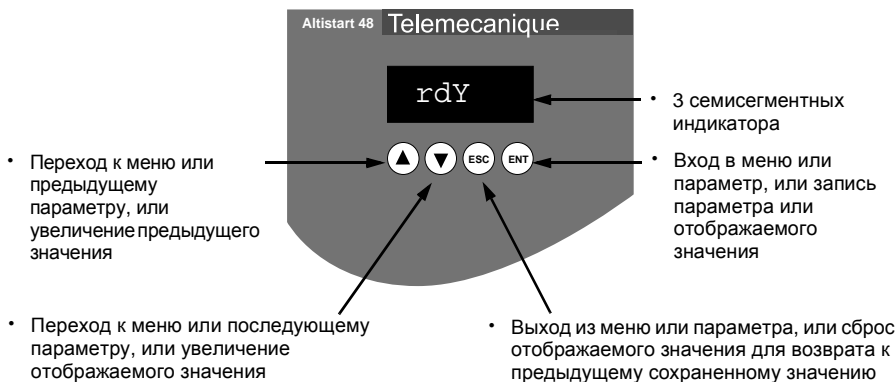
Altistart 48 Telemecanique

rdY

• 3 семисегментных индикатора

• Переход к меню или предыдущему параметру, или увеличение предыдущего значения

ESC ENT

• Вход в меню или параметр, или запись параметра или отображаемого значения

• Переход к меню или последующему параметру, или увеличение отображаемого значения

• Выход из меню или параметра, или сброс отображаемого значения для возврата к предыдущему сохраненному значению